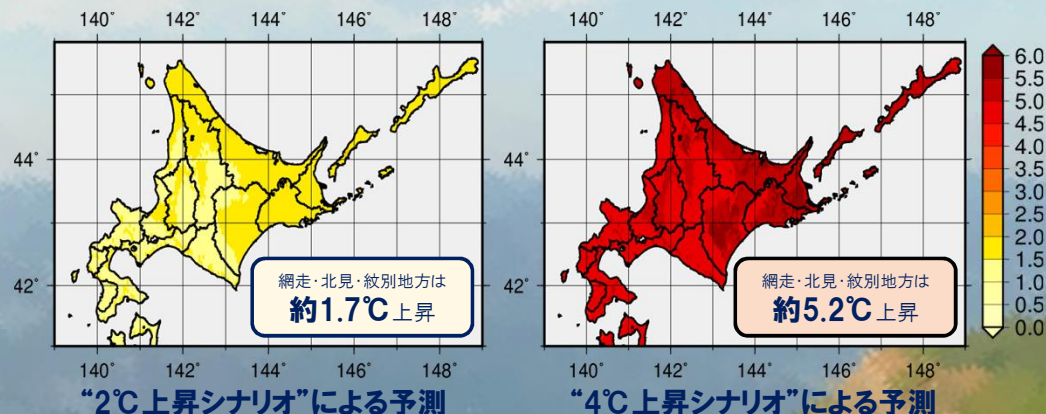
140° 142° 144° 146° 148°

44°

42°

網走・北見・紋別地方は
約1.7℃上昇

140° 142° 144° 146° 148°

"2℃上昇シナリオ"による予測

140° 142° 144° 146° 148°

44°

42°

網走・北見・紋別地方は
約5.2℃上昇

140° 142° 144° 146° 148°

"4℃上昇シナリオ"による予測

6.0
5.5
5.0
4.5
4.0
3.5
3.0
2.5
2.0
1.5
1.0
0.5
0.0